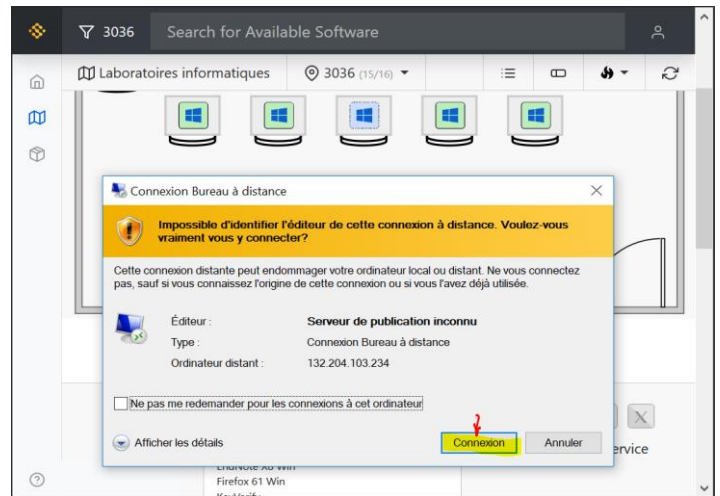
3036 Search for Available Software

Laboratoires informatiques 3036 (15/16)

Connexion Bureau à distance

Impossible d'identifier l'éditeur de cette connexion à distance. Voulez-vous vraiment vous y connecter?

Cette connexion distante peut endommager votre ordinateur local ou distant. Ne vous connectez pas, sauf si vous connaissez l'origine de cette connexion ou si vous l'avez déjà utilisée.

| | |
|---|---|
| Éditeur : | Serveur de publication inconnu |
| Type : | Connexion Bureau à distance |
| Ordinateur distant : | 132.204.103.234 |

Ne pas me redemander pour les connexions à cet ordinateur

Afficher les détails

Connexion Annuler

ervice

EndNote X8 Win
Firefox 61 Win
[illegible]